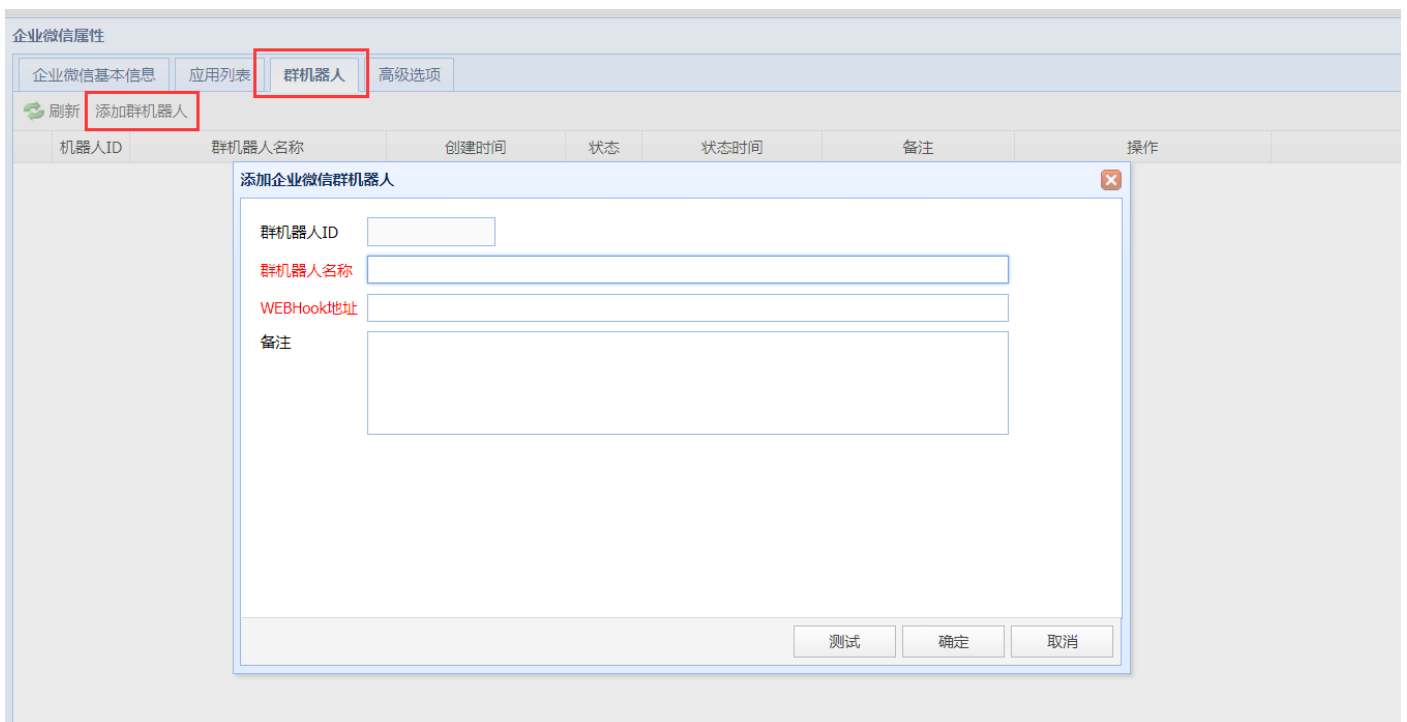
企业微信属性

企业微信基本信息　应用列表　群机器人　高级选项

刷新　添加群机器人

| 机器人ID | 群机器人名称 | 创建时间 | 状态 | 状态时间 | 备注 | 操作 |
|---|---|---|---|---|---|---|

添加企业微信群机器人

群机器人ID

群机器人名称

WEBHook地址

备注

测试　确定　取消